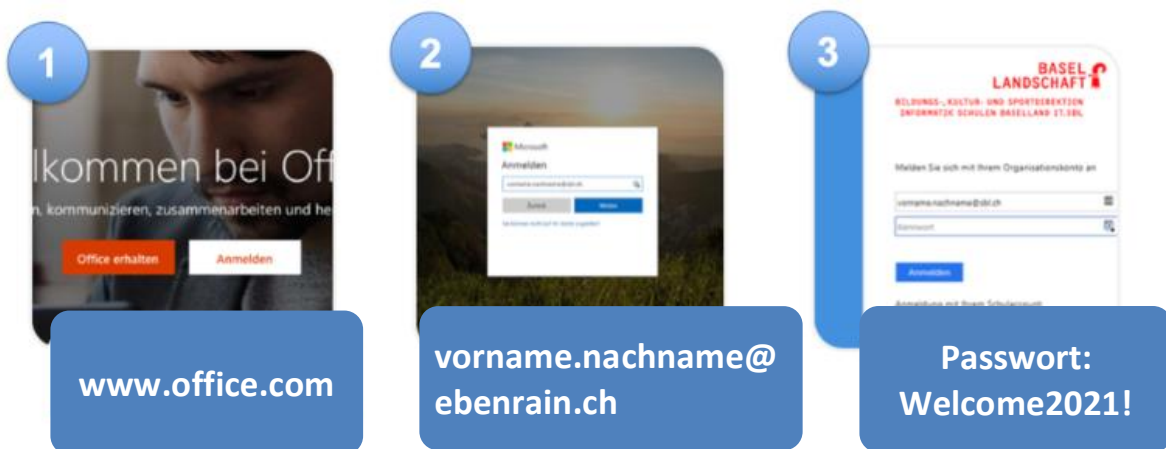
1

lkommen bei Off

n, kommunizieren, zusammenarbeiten und he

Office erhalten

Anmelden

www.office.com

2

Microsoft

Anmelden

vorname.nachname@sbl.ch

Zurück

Weiter

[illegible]

vorname.nachname@ebenrain.ch

3

BASEL LANDSCHAFT

BILDUNGS-, KULTUR- UND SPORTDIREKTION INFORMATIK SCHULEN BASELLAND IT.SBL

Melden Sie sich mit Ihrem Organisationskonto an

vorname.nachname@sbl.ch

Kennwort

Anmelden

Anmeldung mit Ihrem Schulaccount

Passwort: Welcome2021!